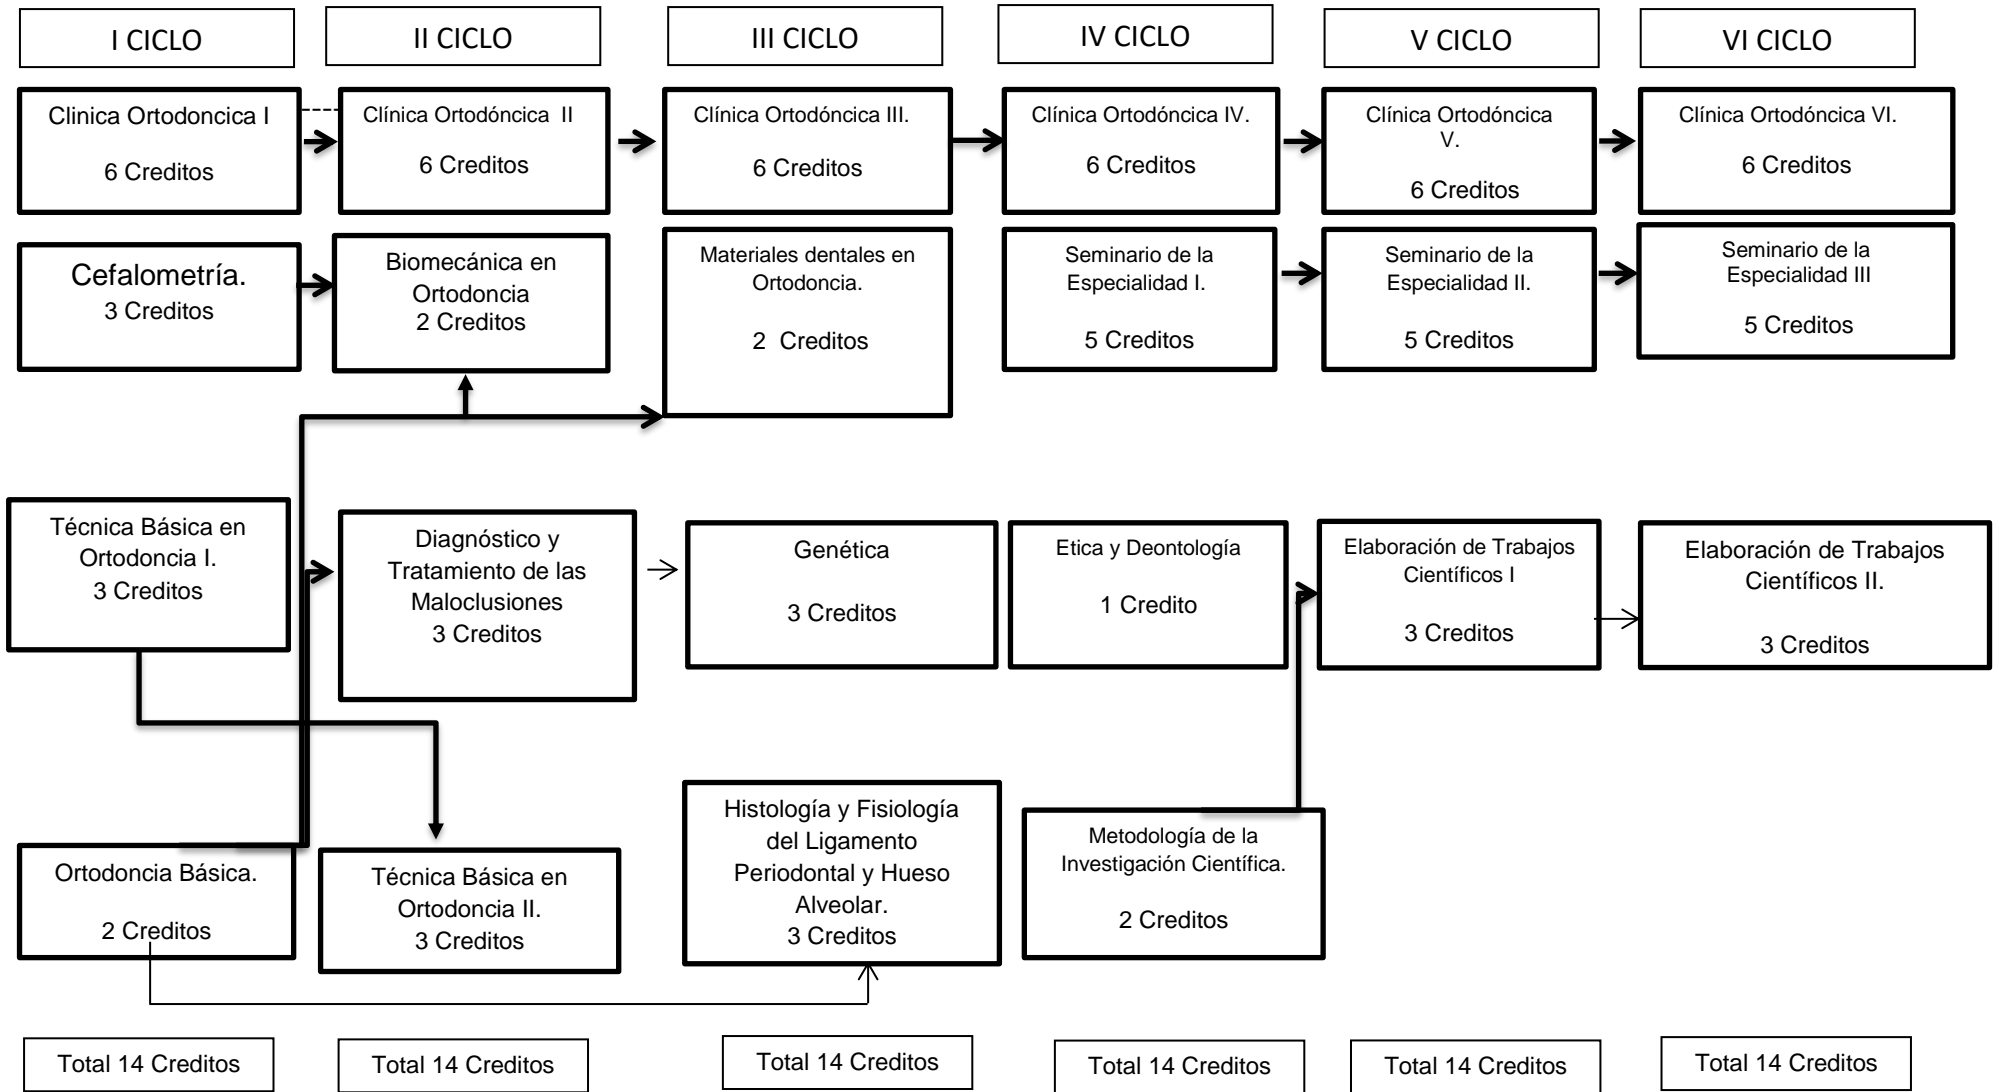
I CICLO

II CICLO

III CICLO

IV CICLO

V CICLO

VI CICLO

Clinica Ortodoncica I

6 Creditos

Clínica Ortodóncica II

6 Creditos

Clínica Ortodóncica III.

6 Creditos

Clínica Ortodóncica IV.

6 Creditos

Clínica Ortodóncica V.

6 Creditos

Clínica Ortodóncica VI.

6 Creditos

Cefalometría.
3 Creditos

Biomecánica en Ortodoncia
2 Creditos

Materiales dentales en Ortodoncia.

2 Creditos

Seminario de la Especialidad I.

5 Creditos

Seminario de la Especialidad II.

5 Creditos

Seminario de la Especialidad III

5 Creditos

Técnica Básica en Ortodoncia I.
3 Creditos

Diagnóstico y Tratamiento de las Maloclusiones
3 Creditos

Genética

3 Creditos

Etica y Deontología

1 Credito

Elaboración de Trabajos Científicos I

3 Creditos

Elaboración de Trabajos Científicos II.

3 Creditos

Ortodoncia Básica.

2 Creditos

Técnica Básica en Ortodoncia II.
3 Creditos

Histología y Fisiología del Ligamento Periodontal y Hueso Alveolar.
3 Creditos

Metodología de la Investigación Científica.

2 Creditos

Total 14 Creditos

Total 14 Creditos

Total 14 Creditos

Total 14 Creditos

Total 14 Creditos

Total 14 Creditos